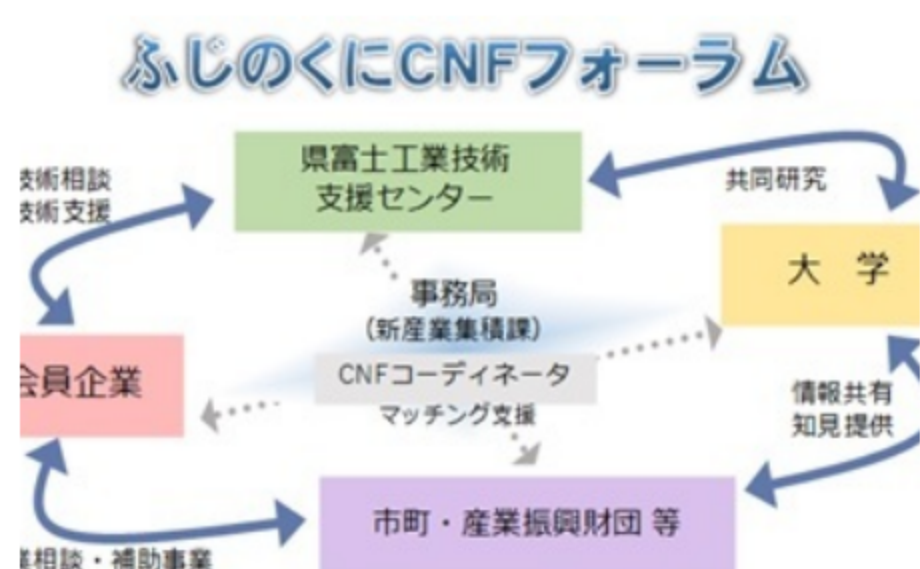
ふじのくにCNFフォーラム

技術相談
技術支援

県富士工業技術
支援センター

共同研究

大　学

事務局
(新産業集積課)

会員企業

CNFコーディネータ
マッチング支援

情報共有
知見提供

市町・産業振興財団 等

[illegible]相談・補助事業